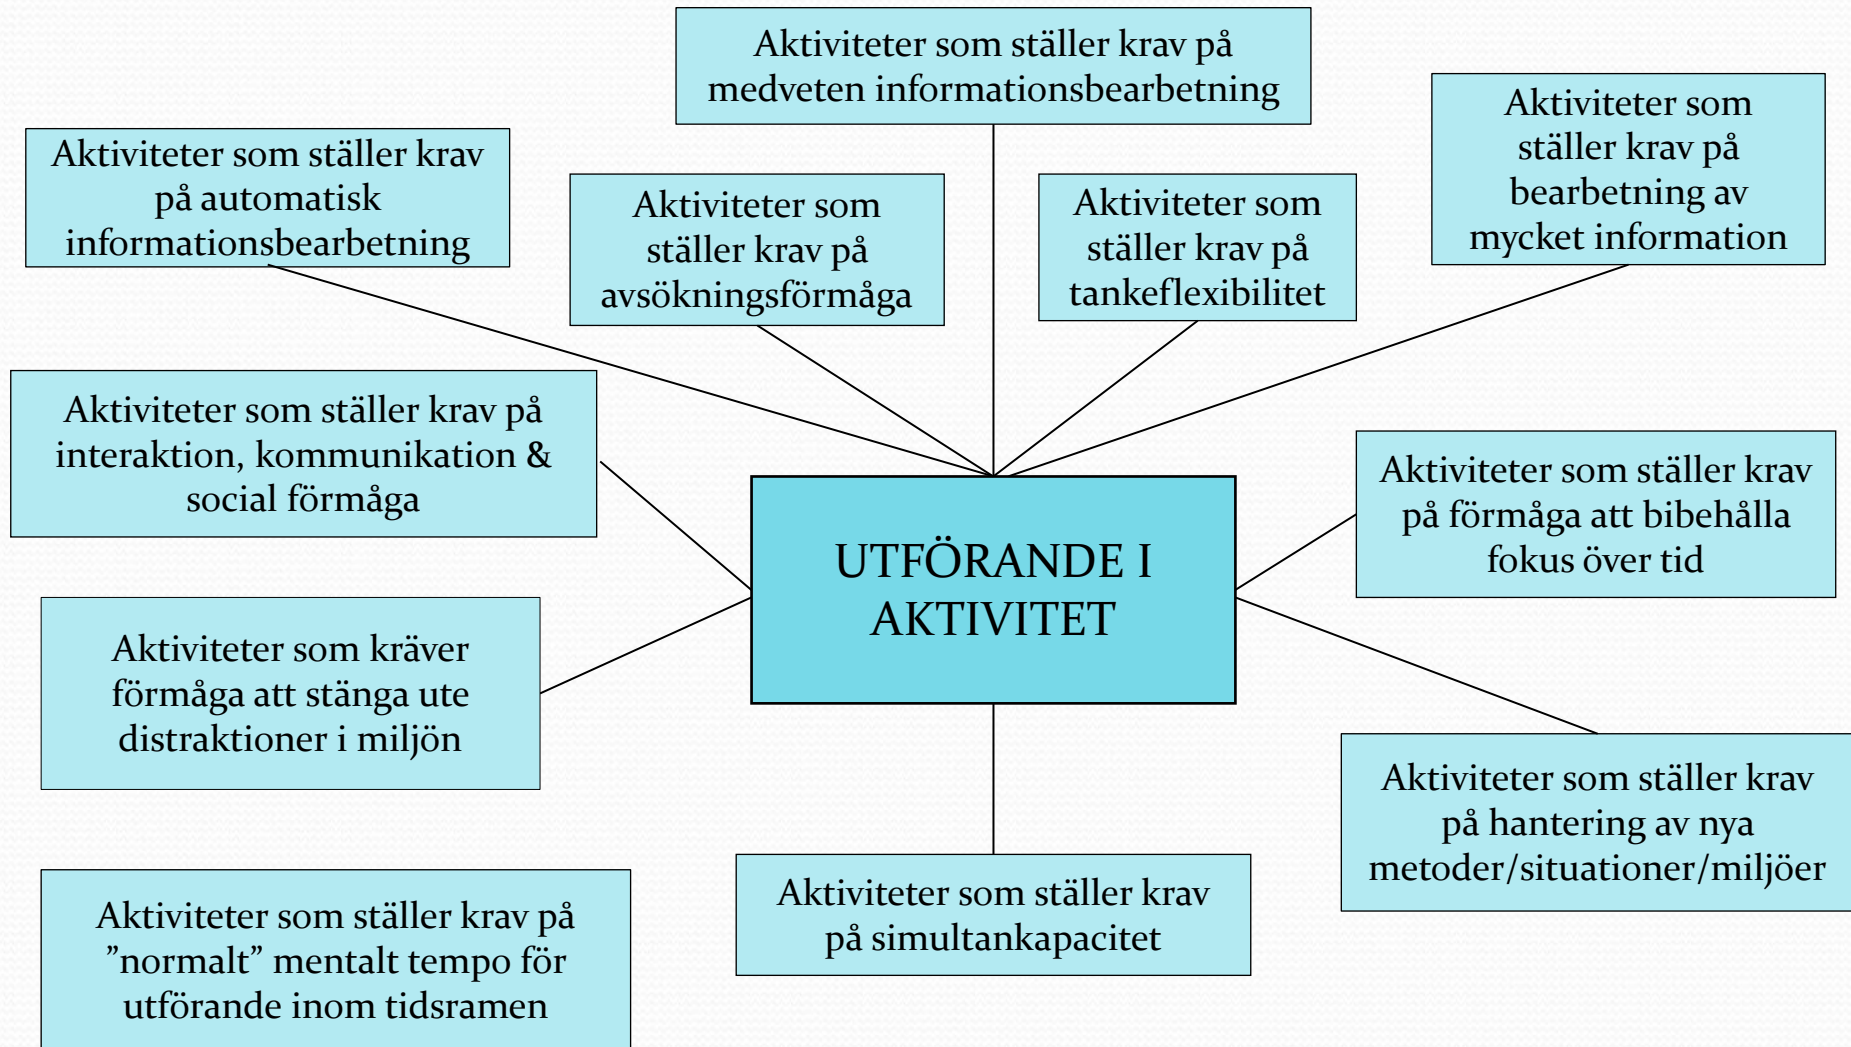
Aktiviteter som ställer krav på medveten informationsbearbetning

Aktiviteter som ställer krav på automatisk informationsbearbetning

Aktiviteter som ställer krav på avsökningsförmåga

Aktiviteter som ställer krav på tankeflexibilitet

Aktiviteter som ställer krav på bearbetning av mycket information

Aktiviteter som ställer krav på interaktion, kommunikation & social förmåga

UTFÖRANDE I AKTIVITET

Aktiviteter som ställer krav på förmåga att bibehålla fokus över tid

Aktiviteter som kräver förmåga att stänga ute distraktioner i miljön

Aktiviteter som ställer krav på hantering av nya metoder/situationer/miljöer

Aktiviteter som ställer krav på ”normalt” mentalt tempo för utförande inom tidsramen

Aktiviteter som ställer krav på simultankapacitet